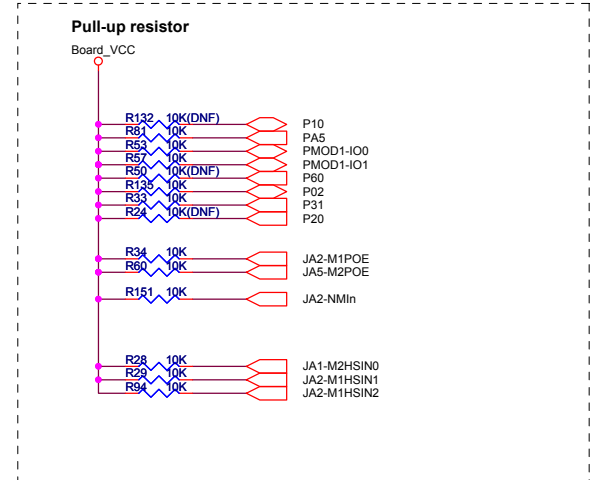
Pull-up resistor

Board_VCC

R132 10K(DNF)
R81 10K
R53 10K
R57 10K
R50 10K(DNF)
R135 10K
R33 10K
R24 10K(DNF)

P10
PA5
PMOD1-IO0
PMOD1-IO1
P60
P02
P31
P20

R34 10K
R60 10K

JA2-M1POE
JA5-M2POE

R151 10K

JA2-NMIn

R28 10K
R29 10K
R94 10K

JA1-M2HSIN0
JA2-M1HSIN1
JA2-M1HSIN2